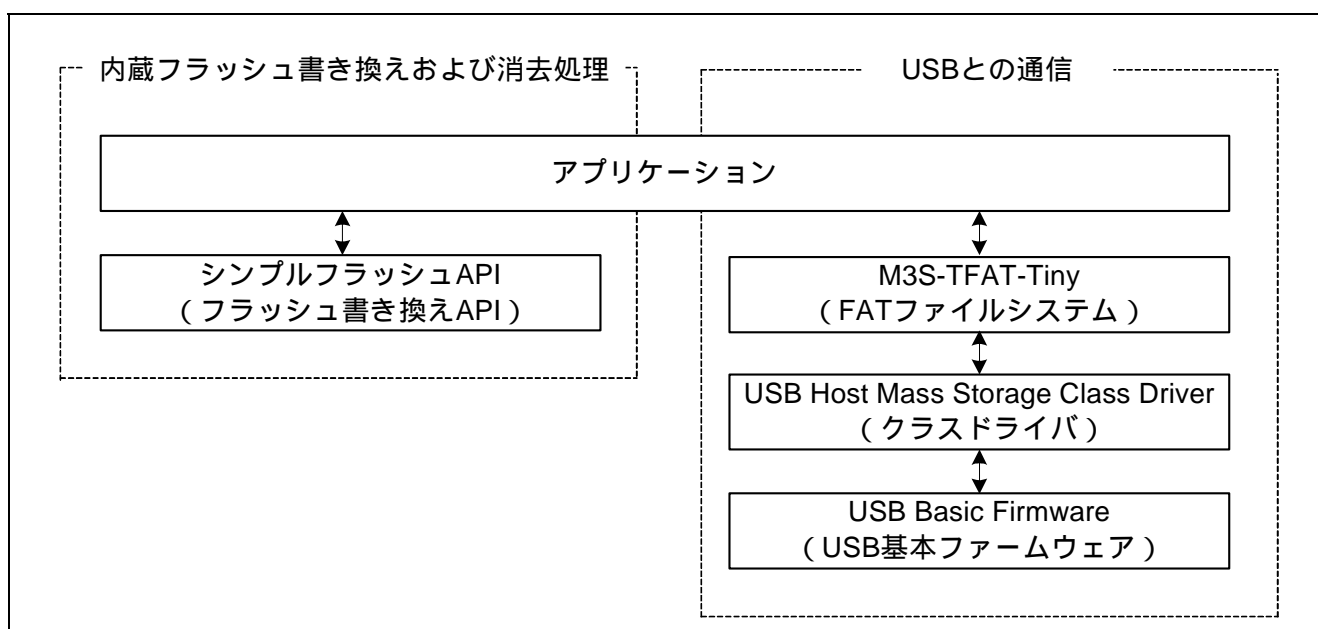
内蔵フラッシュ書き換えおよび消去処理

USBとの通信

アプリケーション

シンプルフラッシュAPI
（フラッシュ書き換えAPI）

M3S-TFAT-Tiny
（FATファイルシステム）

USB Host Mass Storage Class Driver
（クラスドライバ）

USB Basic Firmware
（USB基本ファームウェア）